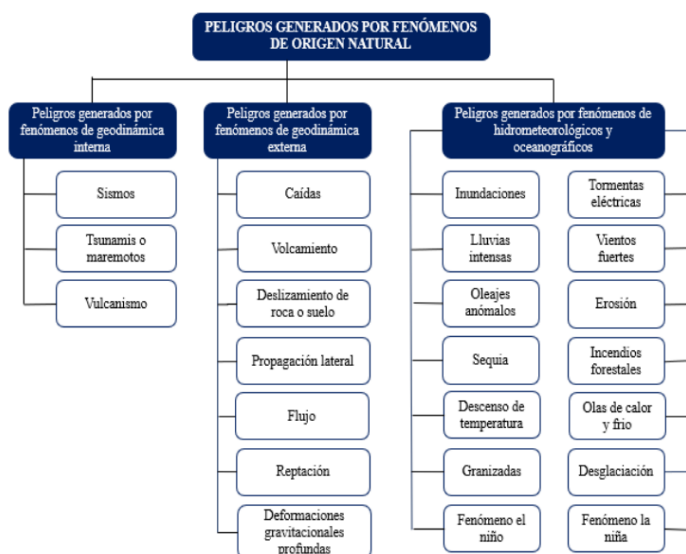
PELIGROS GENERADOS POR FENÓMENOS DE ORIGEN NATURAL

Peligros generados por fenómenos de geodinámica interna

Sismos

Tsunamis o maremotos

Vulcanismo

Peligros generados por fenómenos de geodinámica externa

Caídas

Volcamiento

Deslizamiento de roca o suelo

Propagación lateral

Flujo

Reptación

Deformaciones gravitacionales profundas

Peligros generados por fenómenos de hidrometeorológicos y oceanográficos

Inundaciones

Lluvias intensas

Oleajes anómalos

Sequia

Descenso de temperatura

Granizadas

Fenómeno el niño

Tormentas eléctricas

Vientos fuertes

Erosión

Incendios forestales

Olas de calor y frio

Desglaciación

Fenómeno la niña